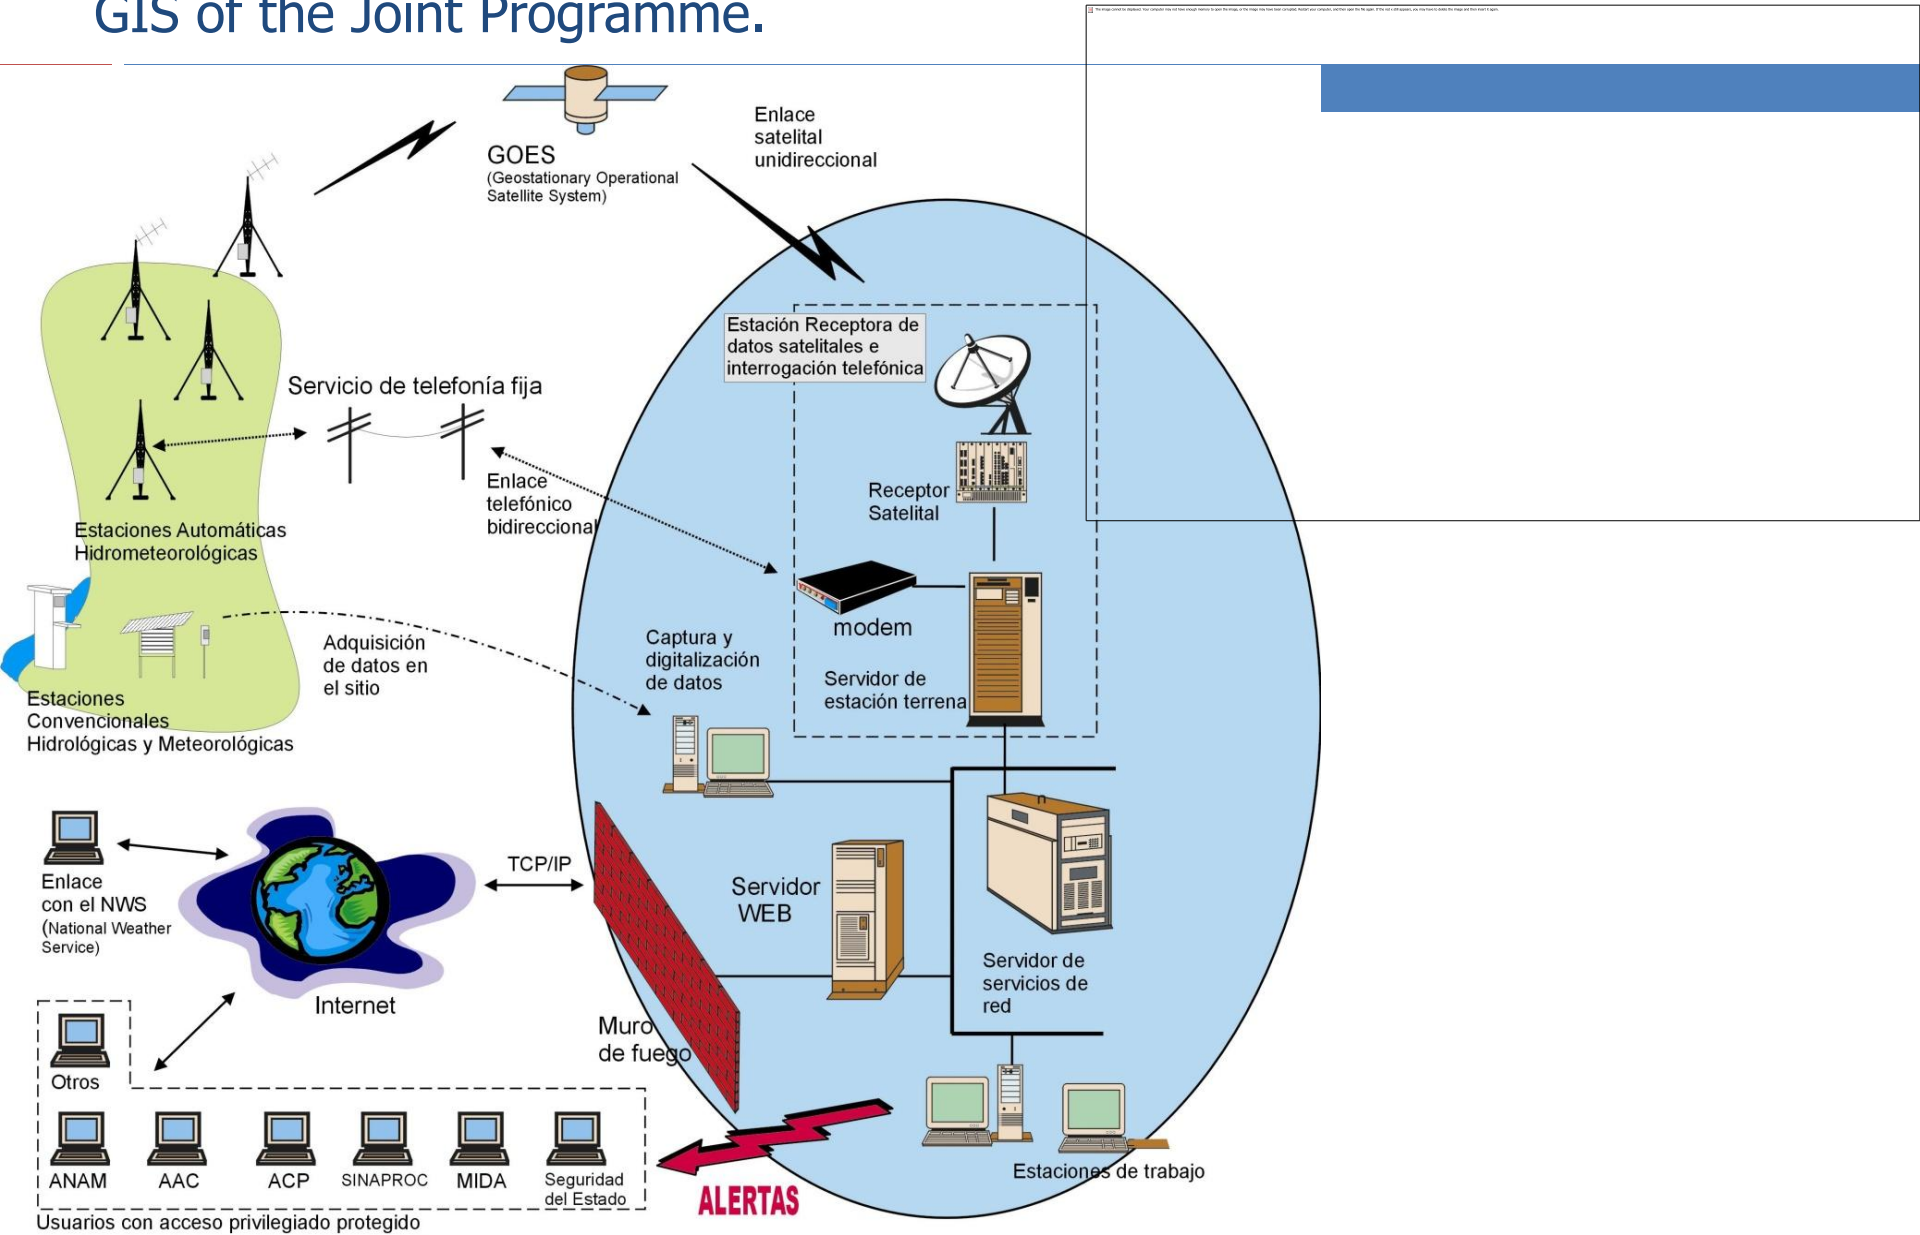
GIS of the Joint Programme.

GOES
(Geostationary Operational Satellite System)

Enlace satelital unidireccional

Servicio de telefonía fija

Enlace telefónico bidireccional

Estaciones Automáticas Hidrometeorológicas

Estación Receptora de datos satelitales e interrogación telefónica

Receptor Satelital

modem

Servidor de estación terrena

Adquisición de datos en el sitio

Captura y digitalización de datos

Estaciones Convencionales Hidrológicas y Meteorológicas

Enlace con el NWS (National Weather Service)

TCP/IP

Internet

Servidor WEB

Servidor de servicios de red

Muro de fuego

Otros

ANAM

AAC

ACP

SINAPROC

MIDA

Seguridad del Estado

Usuarios con acceso privilegiado protegido

ALERTAS

Estaciones de trabajo